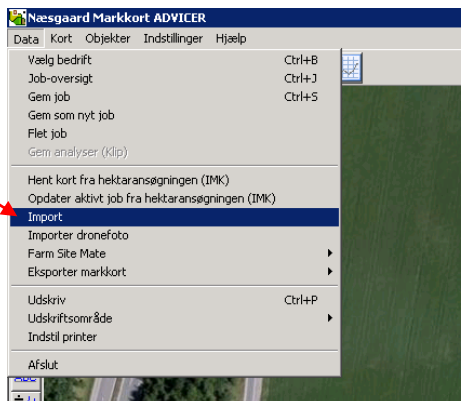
Næsgaard Markkort ADVICER
Data Kort Objekter Indstillinger Hjælp

Vælg bedrift Ctrl+B
Job-oversigt Ctrl+J
Gem job Ctrl+S
Gem som nyt job
Flet job
Gem analyser (Klip)

Hent kort fra hektaransøgningen (IMK)
Opdater aktivt job fra hektaransøgningen (IMK)
Import
Importer dronefoto
Farm Site Mate
Eksporter markkort

Udskriv Ctrl+P
Udskriftsområde
Indstil printer

Afslut